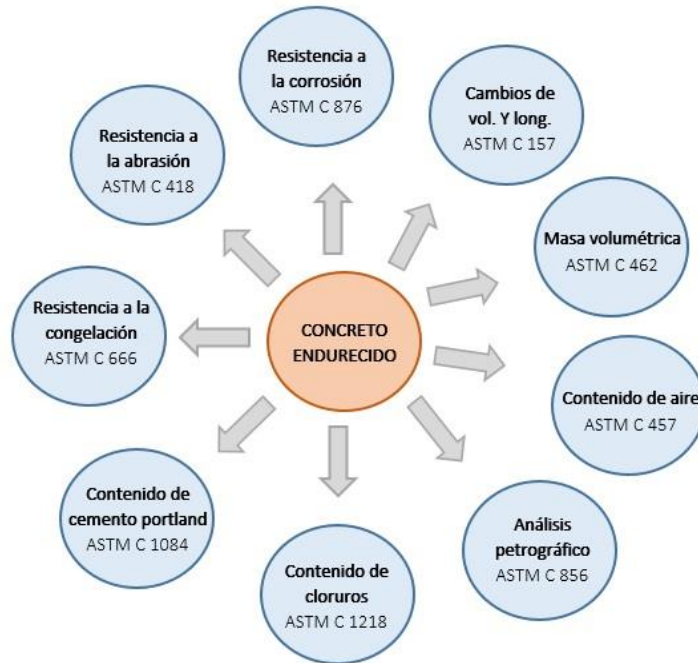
CONCRETO ENDURECIDO

Resistencia a la corrosión
ASTM C 876

Cambios de vol. Y long.
ASTM C 157

Masa volumétrica
ASTM C 462

Contenido de aire
ASTM C 457

Análisis petrográfico
ASTM C 856

Contenido de cloruros
ASTM C 1218

Contenido de cemento portland
ASTM C 1084

Resistencia a la congelación
ASTM C 666

Resistencia a la abrasión
ASTM C 418